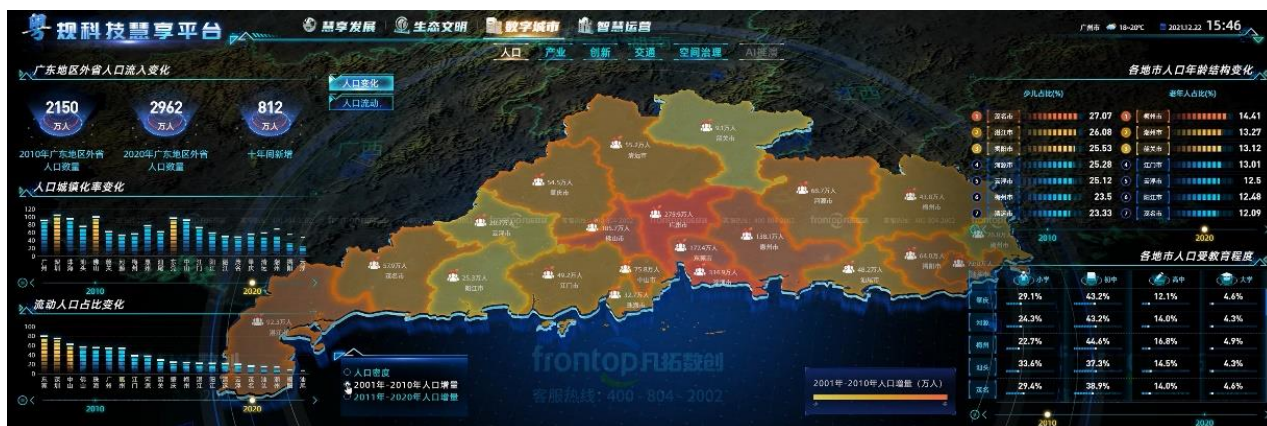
粤现科技慧享平台

慧享发展 生态文明 数字城市 智慧运营

人口 产业 创新 交通 空间治理 AI视屏

广州市 18~20°C 2021.12.22 15:46

广东地区外省人口流入变化

人口变化
人口流动

2150 万人
2010年广东地区外省人口数量

2962 万人
2020年广东地区外省人口数量

812 万人
十年间新增

人口城镇化率变化

2010
2020

流动人口占比变化

2010
2020

各地市人口年龄结构变化

少儿占比(%)

| | | |
|---|---|---|
| 1 | 茂名市 | 27.07 |
| 2 | 湛江市 | 26.08 |
| 3 | 揭阳市 | 25.53 |
| 4 | 河源市 | 25.28 |
| 5 | 云浮市 | 25.12 |
| 6 | 梅州市 | 23.5 |
| 7 | 清远市 | 23.33 |

老年人占比(%)

| | | |
|---|---|---|
| 1 | 梅州市 | 14.41 |
| 2 | 潮州市 | 13.27 |
| 3 | 韶关市 | 13.12 |
| 4 | 江门市 | 13.01 |
| 5 | 云浮市 | 12.5 |
| 6 | 阳江市 | 12.48 |
| 7 | 茂名市 | 12.09 |

2010
2020

各地市人口受教育程度

| | 小学 | 初中 | 高中 | 大学 |
|---|---|---|---|---|
| 肇庆 | 29.1% | 43.2% | 12.1% | 4.6% |
| 河源 | 24.3% | 43.2% | 14.0% | 4.3% |
| 揭阳 | 22.7% | 44.6% | 16.8% | 4.9% |
| 汕头 | 33.6% | 37.3% | 14.5% | 4.3% |
| 茂名 | 29.4% | 38.9% | 14.0% | 4.6% |

2010
2020

55.2万人 韶关市
43.5万人 河源市
54.5万人 肇庆市
88.7万人 河源市
41.6万人 梅州市
279.5万人 广州市
20.7万人 云浮市
105.7万人 佛山市
138.1万人 惠州市
172.4万人 东莞市
64.0万人 揭阳市
37.2万人 潮州市
52.8万人 茂名市
25.3万人 阳江市
49.2万人 江门市
75.8万人 中山市
118.9万人 深圳市
48.2万人 汕尾市
12.7万人 珠海市
92.3万人 湛江市

人口密度
2001年-2010年人口增量
2011年-2020年人口增量

2001年-2010年人口增量（万人）

frontop凡拓数创
客服热线：400-804-2002